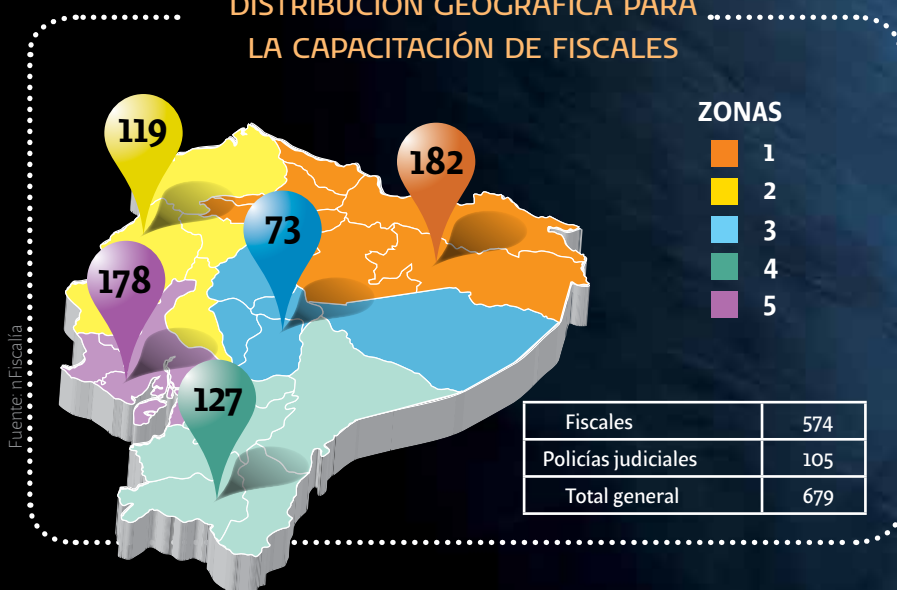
DISTRIBUCIÓN GEOGRÁFICA PARA LA CAPACITACIÓN DE FISCALES

119

182

73

178

127

ZONAS

1

2

3

4

5

| Fiscales | 574 |
|---|---|
| Policías judiciales | 105 |
| Total general | 679 |

Fuente: n Fiscalía